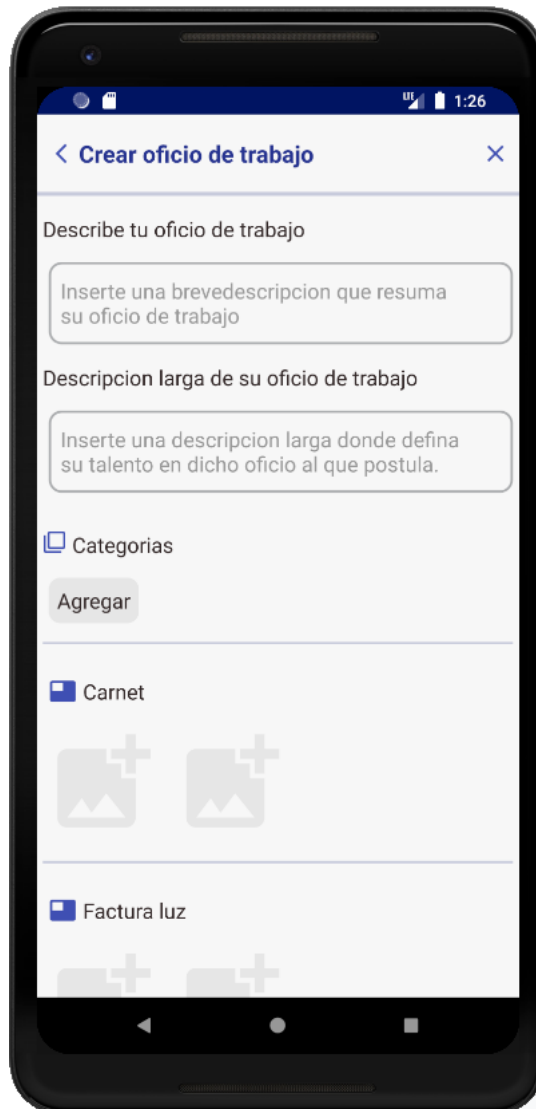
1:26

< Crear oficio de trabajo ×

Describe tu oficio de trabajo

Inserte una brevedescripcion que resuma su oficio de trabajo

Descripcion larga de su oficio de trabajo

Inserte una descripcion larga donde defina su talento en dicho oficio al que postula.

Categorias

Agregar

Carnet

Factura luz